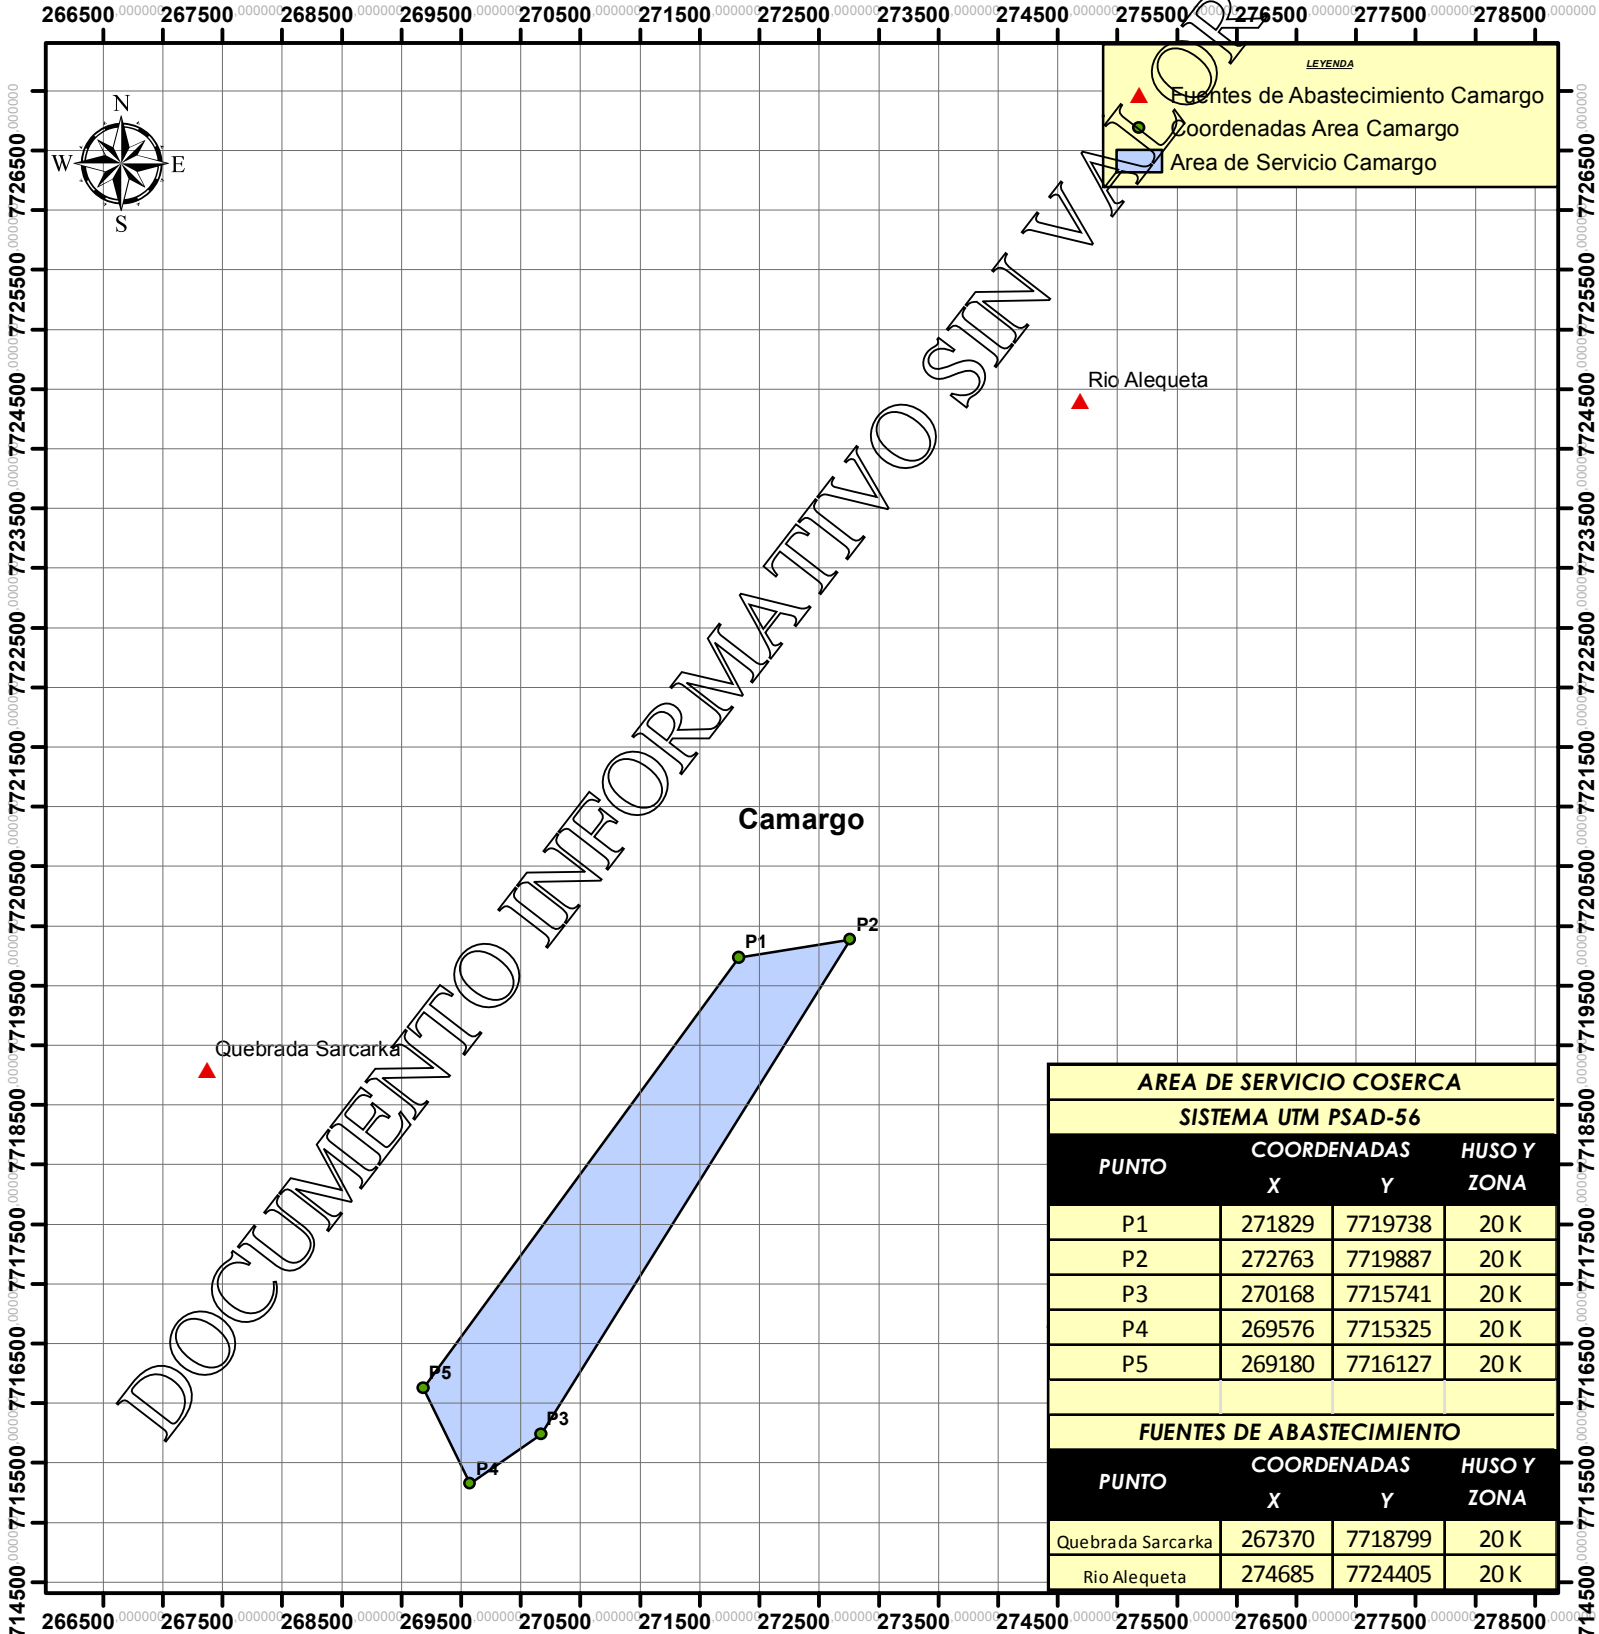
266500 .000000 267500 .000000 268500 .000000 269500 .000000 270500 .000000 271500 .000000 272500 .000000 273500 .000000 274500 .000000 275500 .000000 276500 .000000 277500 .000000 278500 .000000

LEYENDA
Fuentes de Abastecimiento Camargo
Coordenadas Area Camargo
Area de Servicio Camargo

N
W E
S

DOCUMENTO INFORMATIVO SIN VALOR

Rio Alequeta

Camargo

P1
P2
P3
P4
P5

Quebrada Sarcarka

| AREA DE SERVICIO COSERCA | | | |
|---|---|---|---|
| SISTEMA UTM PSAD-56 | | | |
| PUNTO | COORDENADAS X | Y | HUSO Y ZONA |
| P1 | 271829 | 7719738 | 20 K |
| P2 | 272763 | 7719887 | 20 K |
| P3 | 270168 | 7715741 | 20 K |
| P4 | 269576 | 7715325 | 20 K |
| P5 | 269180 | 7716127 | 20 K |
| | | | |
| FUENTES DE ABASTECIMIENTO | | | |
| PUNTO | COORDENADAS X | Y | HUSO Y ZONA |
| Quebrada Sarcarka | 267370 | 7718799 | 20 K |
| Rio Alequeta | 274685 | 7724405 | 20 K |

7726500 .000000 7725500 .000000 7724500 .000000 7723500 .000000 7722500 .000000 7721500 .000000 7720500 .000000 7719500 .000000 7718500 .000000 7717500 .000000 7716500 .000000 7715500 .000000 7714500

266500 .000000 267500 .000000 268500 .000000 269500 .000000 270500 .000000 271500 .000000 272500 .000000 273500 .000000 274500 .000000 275500 .000000 276500 .000000 277500 .000000 278500 .000000